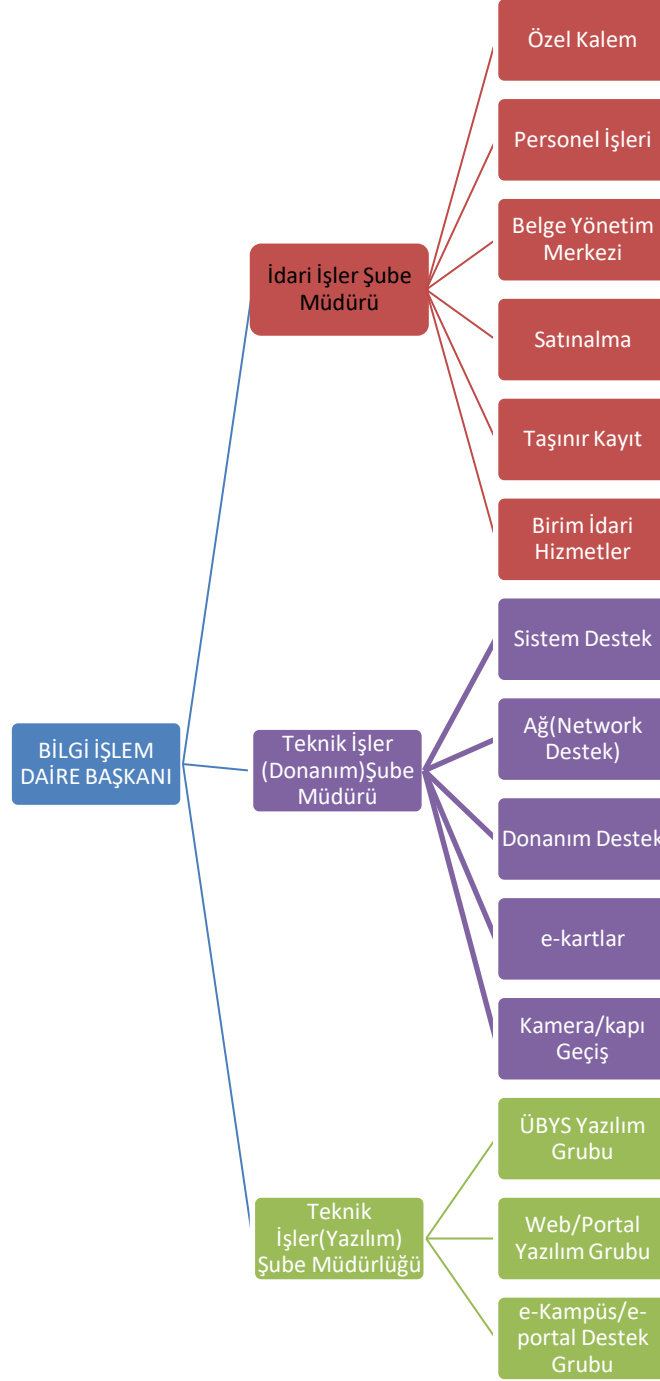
BİLGİ İŞLEM DAİRE BAŞKANI

İdari İşler Şube Müdürü

Özel Kalem

Personel İşleri

Belge Yönetim Merkezi

Satınalma

Taşınır Kayıt

Birim İdari Hizmetler

Teknik İşler (Donanım)Şube Müdürü

Sistem Destek

Ağ(Network Destek)

Donanım Destek

e-kartlar

Kamera/kapı Geçiş

Teknik İşler(Yazılım) Şube Müdürlüğü

ÜBYS Yazılım Grubu

Web/Portal Yazılım Grubu

e-Kampüs/e-portal Destek Grubu